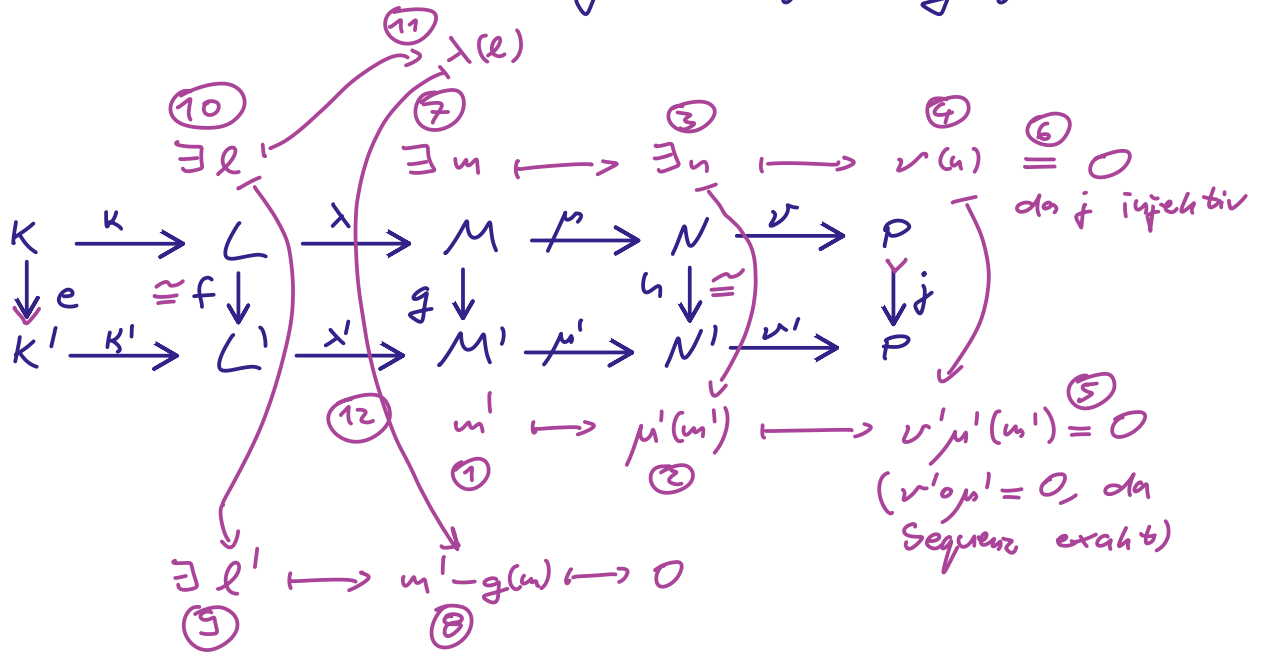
11
$\lambda(\ell)$

10
$\exists \ell$

7
$\exists m \longmapsto$

3
$\exists n \longmapsto$

4
$\nu(n)$

6
$= 0$
da j injektiv

$K \xrightarrow{\kappa} L \xrightarrow{\lambda} M \xrightarrow{\mu} N \xrightarrow{\nu} P$

$e$, $\cong f$, $g$, $n \cong$, $j$

$K' \xrightarrow{\kappa'} L' \xrightarrow{\lambda'} M' \xrightarrow{\mu'} N' \xrightarrow{\nu'} P$

12

$m' \longmapsto \mu'(m') \longmapsto \nu'\mu'(m') = 0$

1  2  5

$(\nu' \circ \mu' = 0$, da Sequenz exakt)

$\exists \ell' \longmapsto m' - g(m) \longmapsto 0$

9  8